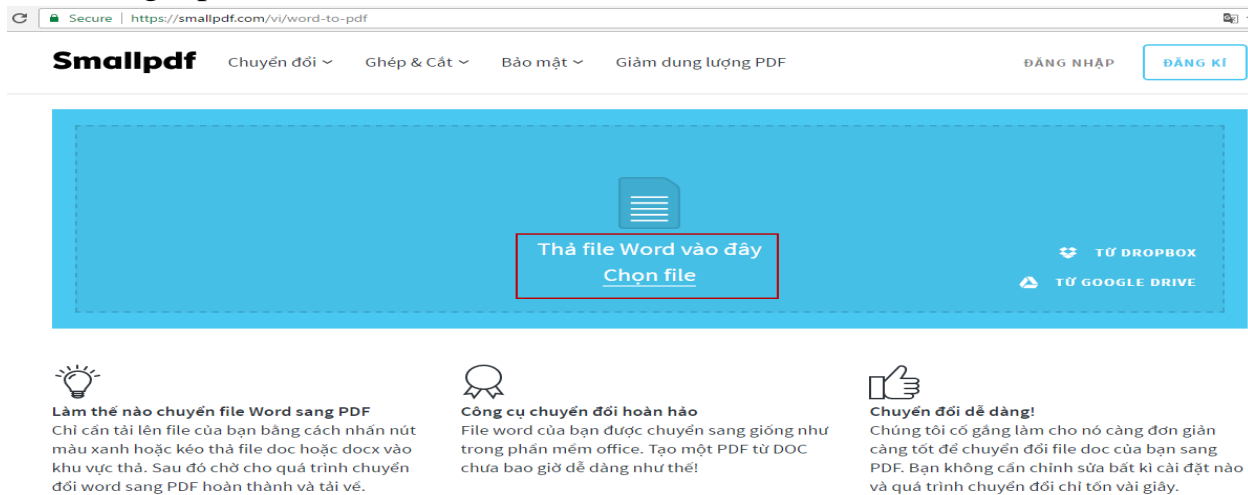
Secure | https://smallpdf.com/vi/word-to-pdf

Smallpdf Chuyển đổi Ghép & Cắt Bảo mật Giảm dung lượng PDF ĐĂNG NHẬP ĐĂNG KÍ

Thả file Word vào đây
Chọn file

TỪ DROPBOX
TỪ GOOGLE DRIVE

Làm thế nào chuyển file Word sang PDF
Chỉ cần tải lên file của bạn bằng cách nhấn nút màu xanh hoặc kéo thả file doc hoặc docx vào khu vực thả. Sau đó chờ cho quá trình chuyển đổi word sang PDF hoàn thành và tải về.

Công cụ chuyển đổi hoàn hảo
File word của bạn được chuyển sang giống như trong phần mềm office. Tạo một PDF từ DOC chưa bao giờ dễ dàng như thế!

Chuyển đổi dễ dàng!
Chúng tôi cố gắng làm cho nó càng đơn giản càng tốt để chuyển đổi file doc của bạn sang PDF. Bạn không cần chỉnh sửa bất kì cài đặt nào và quá trình chuyển đổi chỉ tốn vài giây.